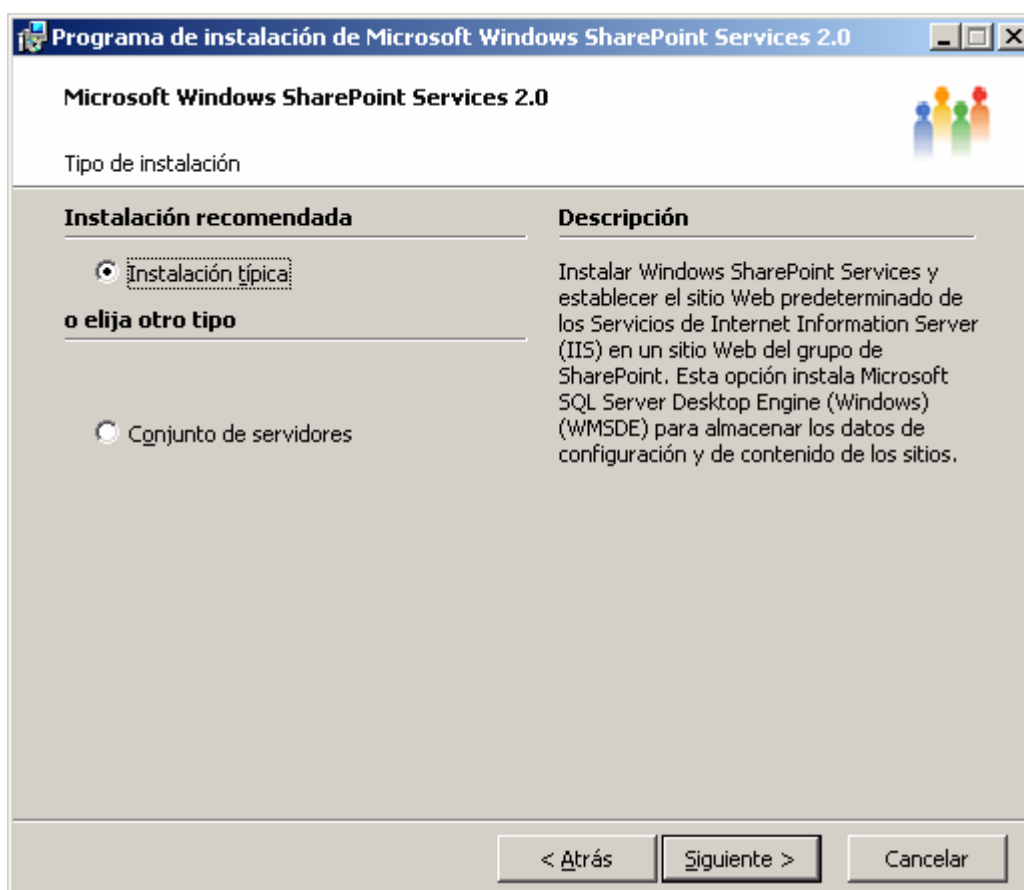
Programa de instalación de Microsoft Windows SharePoint Services 2.0

Microsoft Windows SharePoint Services 2.0

Tipo de instalación

Instalación recomendada

Instalación típica

o elija otro tipo

Conjunto de servidores

Descripción

Instalar Windows SharePoint Services y establecer el sitio Web predeterminado de los Servicios de Internet Information Server (IIS) en un sitio Web del grupo de SharePoint. Esta opción instala Microsoft SQL Server Desktop Engine (Windows) (WMSDE) para almacenar los datos de configuración y de contenido de los sitios.

< Atrás

Siguiente >

Cancelar